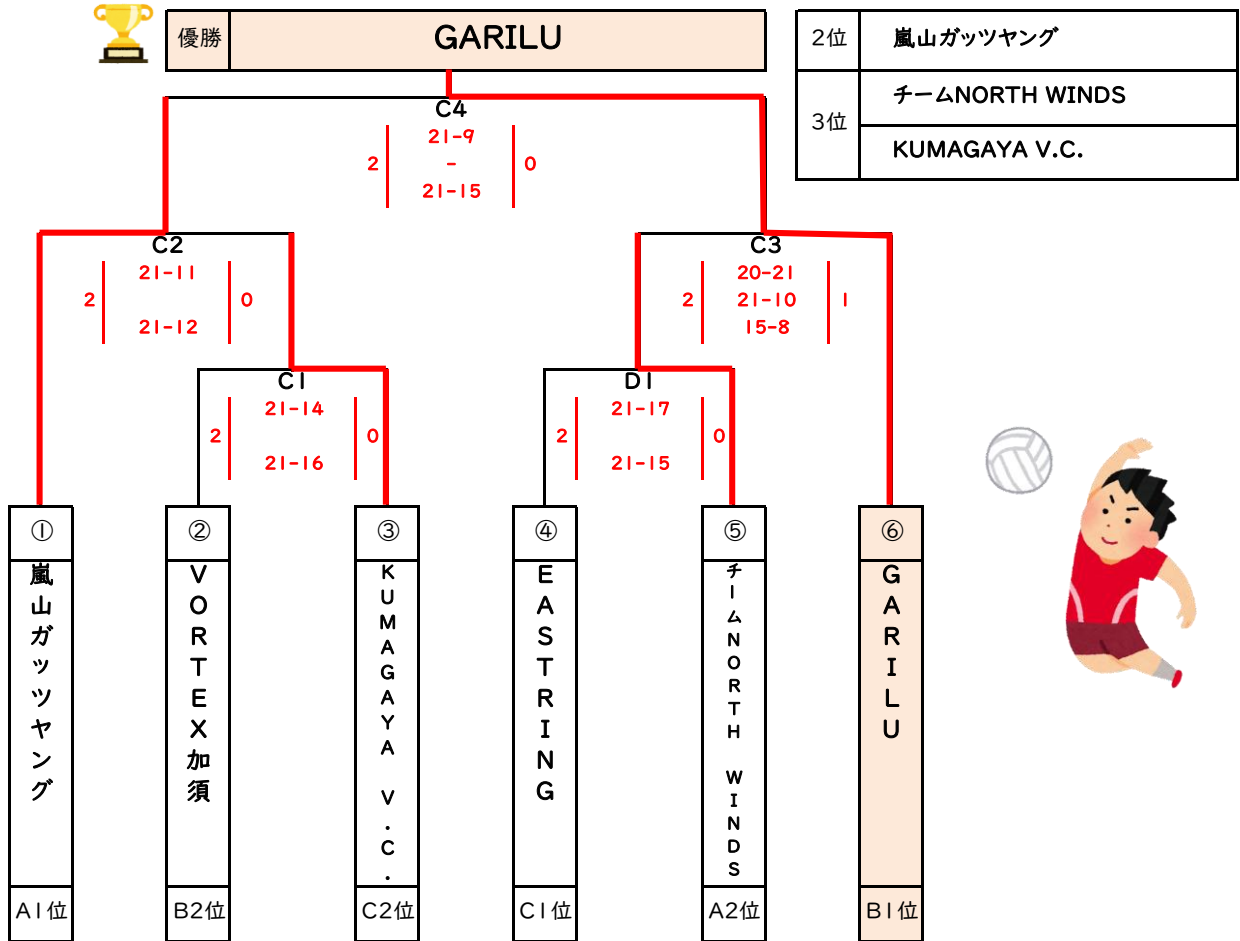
| 優勝 | GARILU |
|---|---|

| 2位 | 嵐山ガッツヤング |
|---|---|
| 3位 | チームNORTH WINDS |
| | KUMAGAYA V.C. |

C4
2
21-9
-
21-15
0

C2
2
21-11
21-12
0

C3
2
20-21
21-10
15-8
1

C1
2
21-14
21-16
0

D1
2
21-17
21-15
0

①
嵐山ガッツヤング
A1位

②
VORTEX加須
B2位

③
KUMAGAYA V.C.
C2位

④
EASTRING
C1位

⑤
チームNORTH WINDS
A2位

⑥
GARILU
B1位